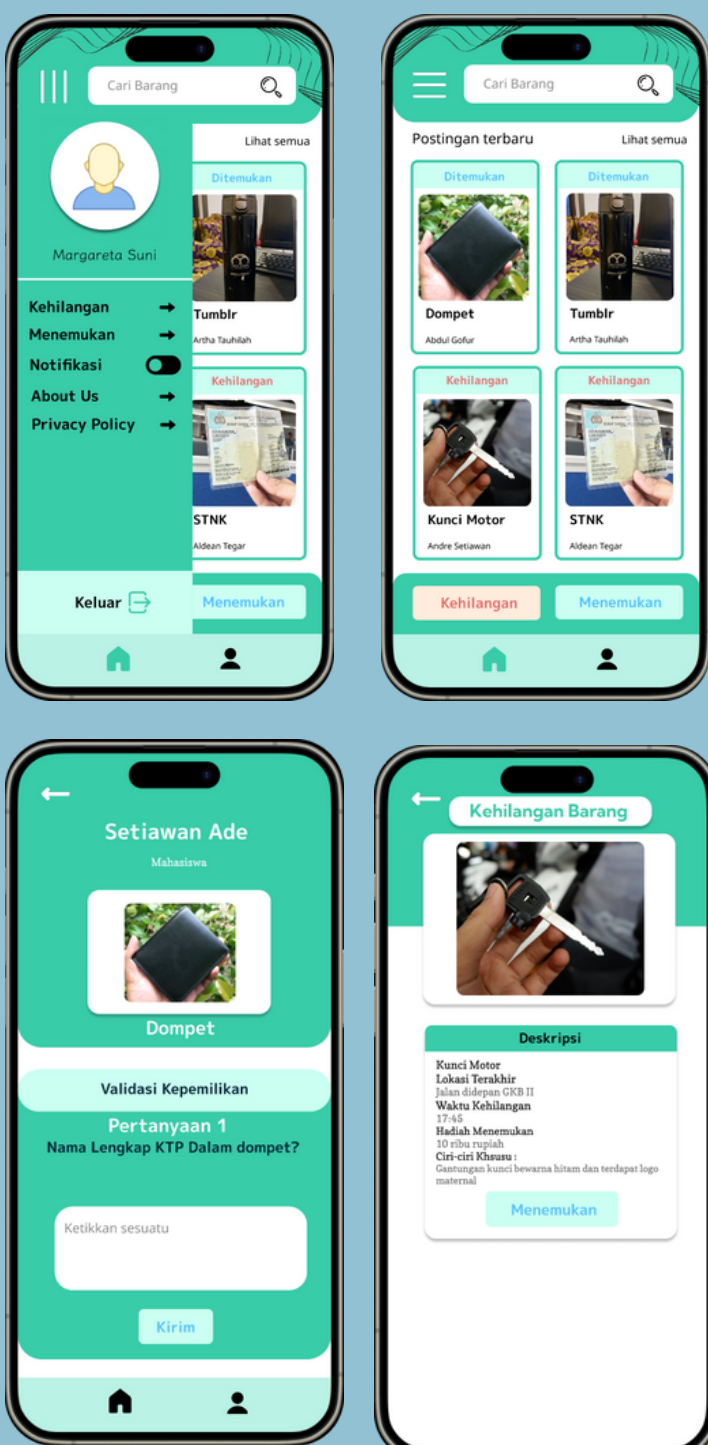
Cari Barang

Lihat semua

Margareta Suni

Ditemukan

Kehilangan
Menemukan
Notifikasi
About Us
Privacy Policy

Tumblr
Artha Tauhilah

Kehilangan

STNK
Aldean Tegar

Keluar

Menemukan

Cari Barang

Postingan terbaru

Lihat semua

Ditemukan

Dompet
Abdul Gofur

Ditemukan

Tumblr
Artha Tauhilah

Kehilangan

Kunci Motor
Andre Setiawan

Kehilangan

STNK
Aldean Tegar

Kehilangan

Menemukan

Setiawan Ade

Mahasiswa

Dompet

Validasi Kepemilikan

Pertanyaan 1
Nama Lengkap KTP Dalam dompet?

Ketikkan sesuatu

Kirim

Kehilangan Barang

Deskripsi

Kunci Motor
Lokasi Terakhir
Jalan didepan GKB II
Waktu Kehilangan
17:45
Hadiah Menemukan
10 ribu rupiah
Ciri-ciri Khsusu :
Gantungan kunci bewarna hitam dan terdapat logo maternal

Menemukan